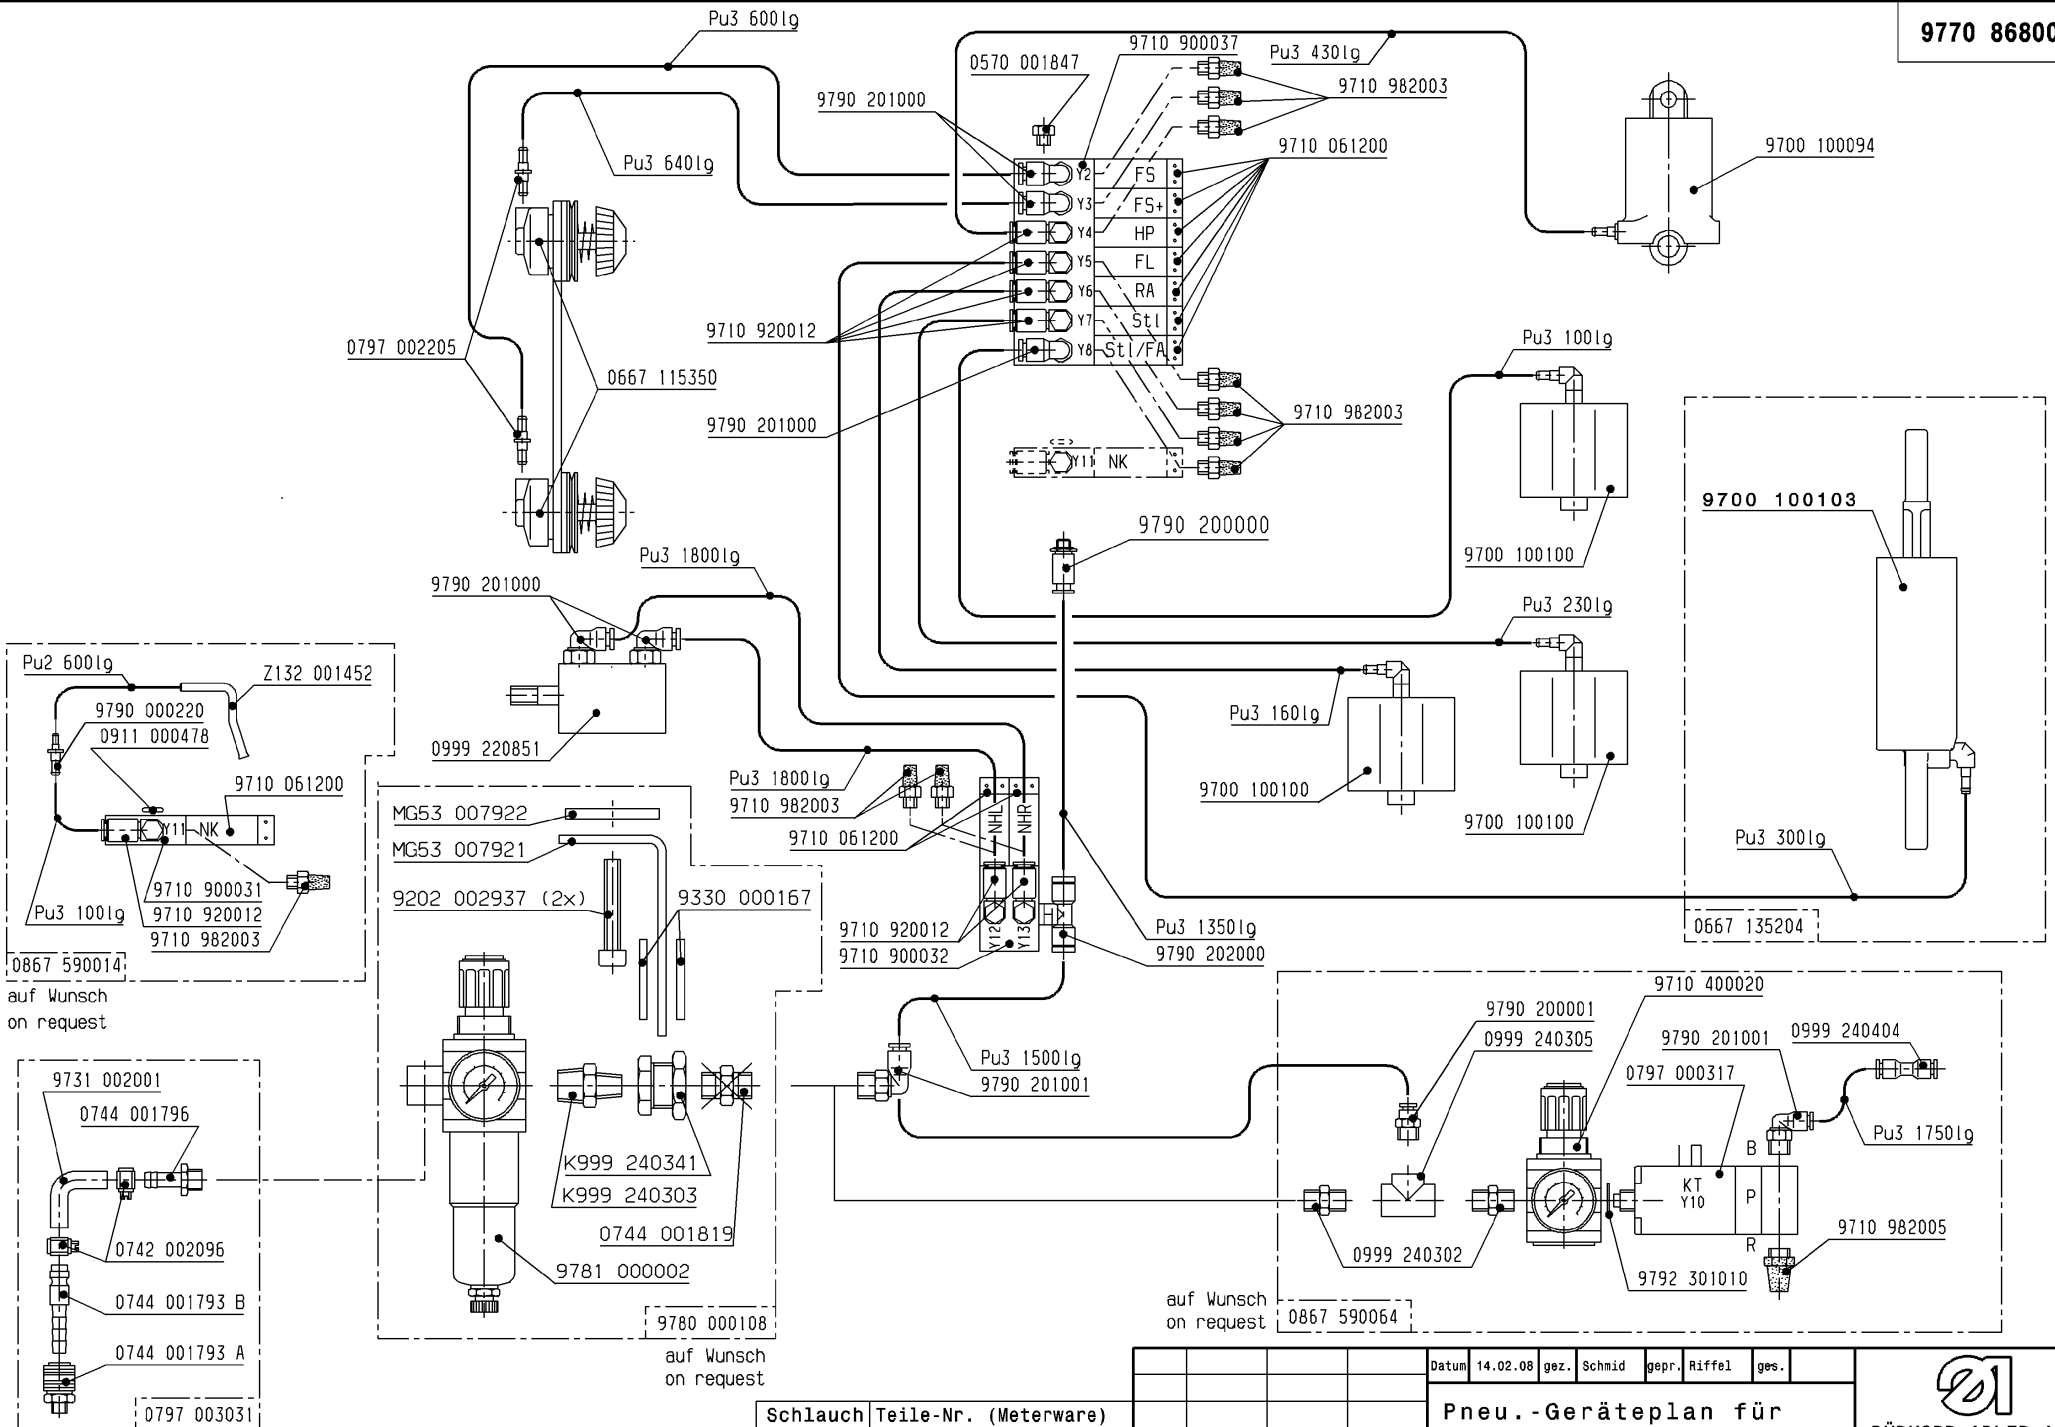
9770 86800

Pu3 600lg
9710 900037
Pu3 430lg
0570 001847
9710 982003
9790 201000
Pu3 640lg
9710 061200
9700 100094
Y2 FS
Y3 FS+
Y4 HP
Y5 FL
Y6 RA
Y7 Stl
Y8 Stl/FA
9710 920012
0797 002205
0667 115350
9790 201000
Pu3 100lg
9710 982003
Y11 NK
9700 100103
9700 100100
9790 200000
Pu3 1800lg
9790 201000
Pu3 230lg
Pu2 600lg
Z132 001452
9790 000220
0911 000478
9710 061200
Y11 NK
Pu3 160lg
0999 220851
9700 100100
Pu3 1800lg
9710 982003
9710 061200
9700 100100
MG53 007922
MG53 007921
NHL
NHR
Pu3 300lg
9710 900031
Pu3 100lg
9710 920012
9710 982003
9202 002937 (2x)
9330 000167
0867 590014
9710 920012
9710 900032
Y12
Y13
Pu3 1350lg
9790 202000
0667 135204
auf Wunsch
on request
9710 400020
9790 200001
0999 240305
9790 201001
0999 240404
9731 002001
Pu3 1500lg
9790 201001
0744 001796
0797 000317
Pu3 1750lg
B
K999 240341
K999 240303
KT
Y10
P
0744 001819
0742 002096
9781 000002
0999 240302
9710 982005
R
9792 301010
0744 001793 B
auf Wunsch
on request
0867 590064
9780 000108
0744 001793 A
auf Wunsch
on request
0797 003031
Schlauch | Teile-Nr. (Meterware)

| Datum | 14.02.08 | gez. | Schmid | gepr. | Riffel | ges. |
|---|---|---|---|---|---|---|

Pneu.-Geräteplan für